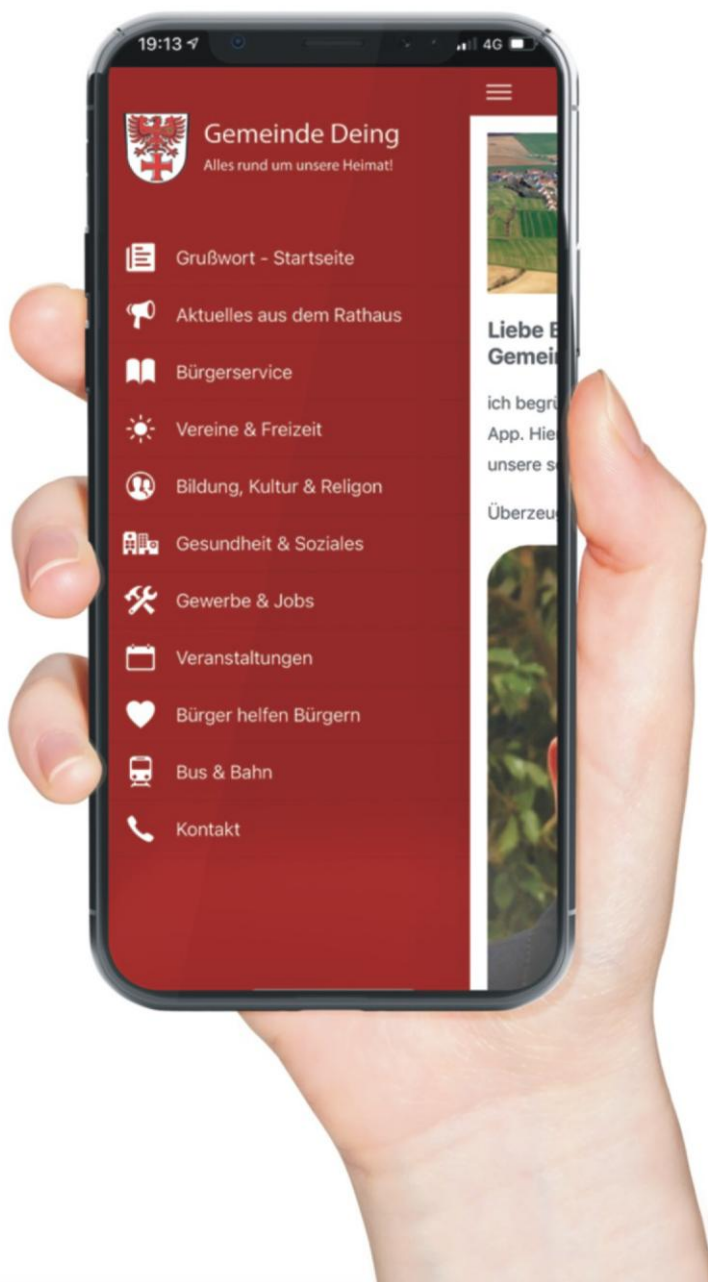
19:13 4G

Gemeinde Deing
Alles rund um unsere Heimat!

Grußwort - Startseite
Aktuelles aus dem Rathaus
Bürgerservice
Vereine & Freizeit
Bildung, Kultur & Religon
Gesundheit & Soziales
Gewerbe & Jobs
Veranstaltungen
Bürger helfen Bürgern
Bus & Bahn
Kontakt

Liebe B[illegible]
Gemei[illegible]

ich begrü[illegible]
App. Hie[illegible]
unsere s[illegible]

Überzeu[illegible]